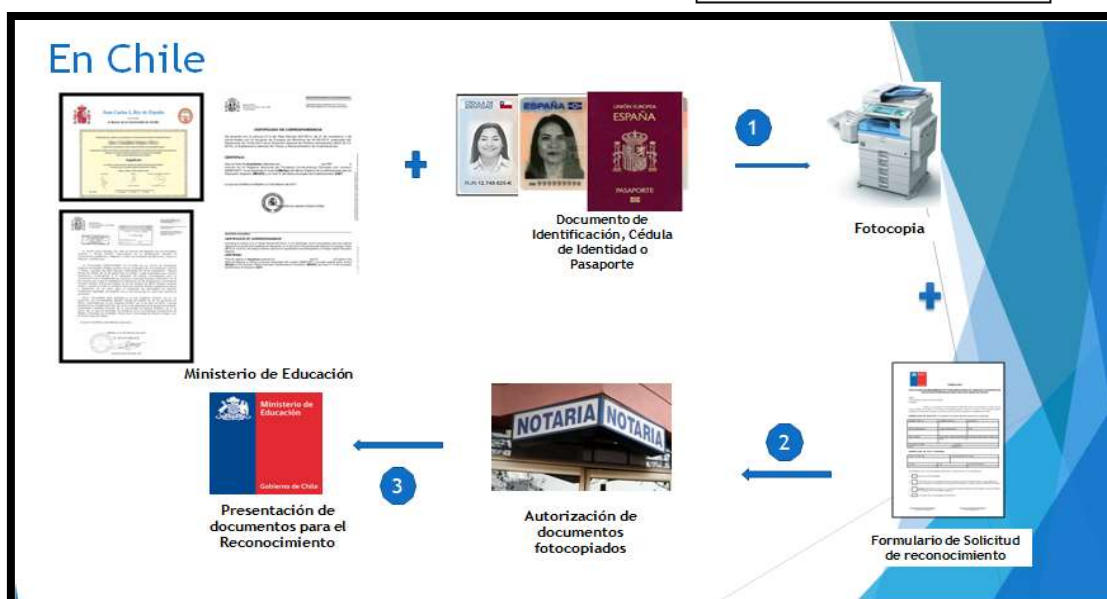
En Chile

+

ESPAÑA

UNIÓN EUROPEA
ESPAÑA
PASAPORTE

Documento de Identificación, Cédula de Identidad o Pasaporte

1

Fotocopia

+

Ministerio de Educación

Ministerio de Educación
Gobierno de Chile

Presentación de documentos para el Reconocimiento

3

NOTARIA NOTARIA

Autorización de documentos fotocopiados

2

Formulario de Solicitud de reconocimiento